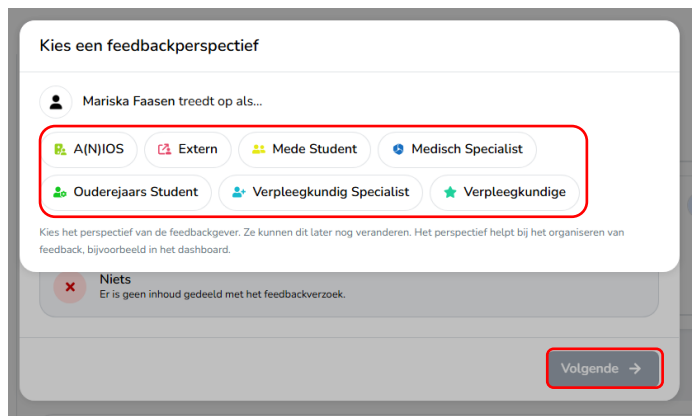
Kies een feedbackperspectief

Mariska Faasen treedt op als...

A(N)IOS
Extern
Mede Student
Medisch Specialist
Ouderejaars Student
Verpleegkundig Specialist
Verpleegkundige

Kies het perspectief van de feedbackgever. Ze kunnen dit later nog veranderen. Het perspectief helpt bij het organiseren van feedback, bijvoorbeeld in het dashboard.

Niets
Er is geen inhoud gedeeld met het feedbackverzoek.

Volgende →